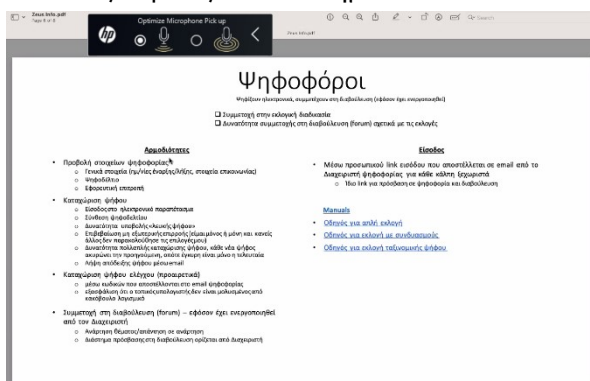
Zeus.Info.pdf
Page 8 of 8

Optimize Microphone Pick up

Zeus Info.pdf

Search

Ψηφοφόροι

Ψηφίζουν ηλεκτρονικά, συμμετέχουν στη διαβούλευση (εφόσον έχει ενεργοποιηθεί)

☐ Συμμετοχή στην εκλογική διαδικασία
☐ Δυνατότητα συμμετοχής στη διαβούλευση (forum) σχετικά με τις εκλογές

Αρμοδιότητες

• Προβολή στοιχείων ψηφοφορίας
  ○ Γενικά στοιχεία (ημ/νίες έναρξης/λήξης, στοιχεία επικοινωνίας)
  ○ Ψηφοδέλτιο
  ○ Εφορευτική επιτροπή
• Καταχώριση ψήφου
  ○ Είσοδος στο ηλεκτρονικό παραπέτασμα
  ○ Σύνθεση ψηφοδελτίου
  ○ Δυνατότητα υποβολής «Λευκής ψήφου»
  ○ Επιβεβαίωση με εξωτερική επαφή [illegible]
  ○ Δυνατότητα πολλαπλής καταχώρισης ψήφου, κάθε νέα ψήφος ακυρώνει την προηγούμενη, οπότε έγκυρη είναι μόνο η τελευταία
  ○ Λήψη αποδείξης ψήφου μέσω email
• Καταχώριση ψήφου ελέγχου (προαιρετικά)
  ○ μέσω κωδικών που αποστέλλονται στο email ψηφοφορίας
  ○ εξακρίβωση ότι ο τοπικός υπολογιστής δεν είναι μολυσμένος από κακόβουλο λογισμικό
• Συμμετοχή στη διαβούλευση (forum) – εφόσον έχει ενεργοποιηθεί από τον Διαχειριστή
  ○ Ανάρτηση θέματος/απάντηση σε ανάρτηση
  ○ Διάστημα πρόσβασης στη διαβούλευση ορίζεται από διαχειριστή

Είσοδος

• Μέσω προσωπικού link εισόδου που αποστέλλεται σε email από το Διαχειριστή ψηφοφορίας για κάθε κάλπη ξεχωριστά
  ○ Ίδιο link για πρόσβαση σε ψηφοφορία και διαβούλευση

Manuals

• Οδηγός για απλή εκλογή
• Οδηγός για εκλογή με συνδυασμούς
• Οδηγός για εκλογή ταξινομικής ψήφου